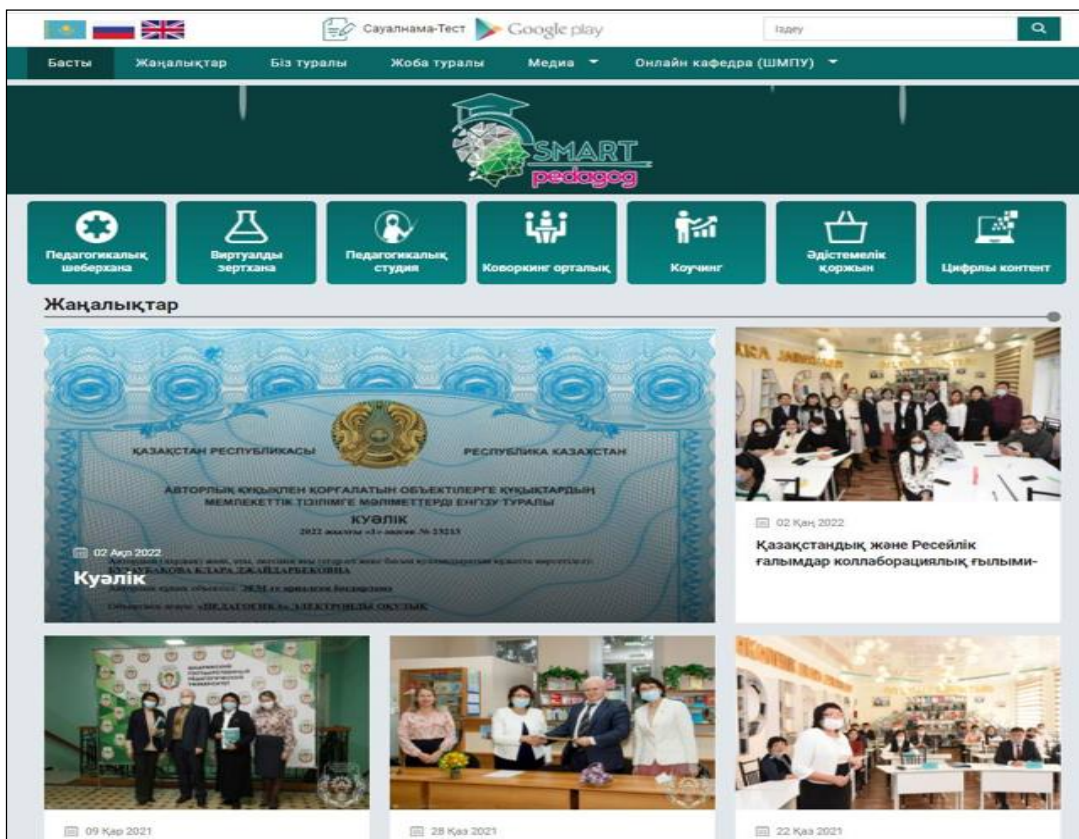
Сауалнама-Тест Google play

Іздеу

Басты Жаңалықтар Біз туралы Жоба туралы Медиа Онлайн кафедра (ШМПУ)

SMART pedagog

Педагогикалық шеберхана

Виртуалды зертхана

Педагогикалық студия

Коворкинг орталық

Коучинг

Әдістемелік қоржын

Цифрлы контент

Жаңалықтар

ҚАЗАҚСТАН РЕСПУБЛИКАСЫ

РЕСПУБЛИКА КАЗАХСТАН

АВТОРЛЫҚ ҚҰҚЫҚПЕН ҚОРҒАЛАТЫН ОБЪЕКТІЛЕРГЕ ҚҰҚЫҚТАРДЫҢ МЕМЛЕКЕТТІК ТІЗІЛІМГЕ МӘЛІМЕТТЕРДІ ЕНГІЗУ ТУРАЛЫ

КУӘЛІК

2022 жылғы «1» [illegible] № 23253

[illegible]

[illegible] КЛАРА ЖАЙЛАУБЕКОВНА

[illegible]

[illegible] «ПЕДАГОГИКА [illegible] ЭЛЕКТРОНДЫ ОҚУЛЫҚ

02 Ақп 2022

Куәлік

02 Қаң 2022

Қазақстандық және Ресейлік ғалымдар коллаборациялық ғылыми-

09 Қар 2021

28 Қаз 2021

22 Қаз 2021